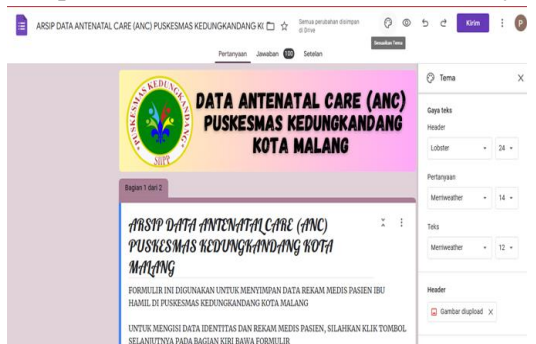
ARSIP DATA ANTENATAL CARE (ANC) PUSKESMAS KEDUNGKANDANG KC

Semua perubahan disimpan di Drive

Sesuaikan Tema

Kirim

P

Pertanyaan Jawaban 100 Setelan

PUSKESMAS KEDUNGKANDANG

SIPP

DATA ANTENATAL CARE (ANC) PUSKESMAS KEDUNGKANDANG KOTA MALANG

Bagian 1 dari 2

ARSIP DATA ANTENATAL CARE (ANC) PUSKESMAS KEDUNGKANDANG KOTA MALANG

FORMULIR INI DIGUNAKAN UNTUK MENYIMPAN DATA REKAM MEDIS PASIEN IBU HAMIL DI PUSKESMAS KEDUNGKANDANG KOTA MALANG

UNTUK MENGISI DATA IDENTITAS DAN REKAM MEDIS PASIEN, SILAHKAN KLIK TOMBOL SELANJUTNYA PADA BAGIAN KIRI BAWA FORMULIR

Tema

X

Gaya teks

Header

Lobster

24

Pertanyaan

Merriweather

14

Teks

Merriweather

12

Header

Gambar diupload X